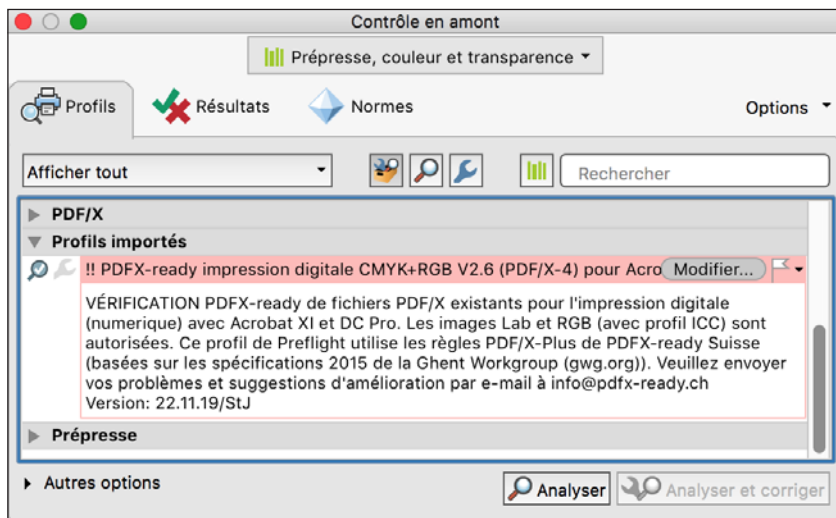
Contrôle en amont

Prépresse, couleur et transparence

Profils

Résultats

Normes

Options

Afficher tout

Rechercher

PDF/X

Profils importés

!! PDFX-ready impression digitale CMYK+RGB V2.6 (PDF/X-4) pour Acro

Modifier...

VÉRIFICATION PDFX-ready de fichiers PDF/X existants pour l'impression digitale (numerique) avec Acrobat XI et DC Pro. Les images Lab et RGB (avec profil ICC) sont autorisées. Ce profil de Preflight utilise les règles PDF/X-Plus de PDFX-ready Suisse (basées sur les spécifications 2015 de la Ghent Workgroup (gwg.org)). Veuillez envoyer vos problèmes et suggestions d'amélioration par e-mail à info@pdfx-ready.ch
Version: 22.11.19/StJ

Prépresse

Autres options

Analyser

Analyser et corriger